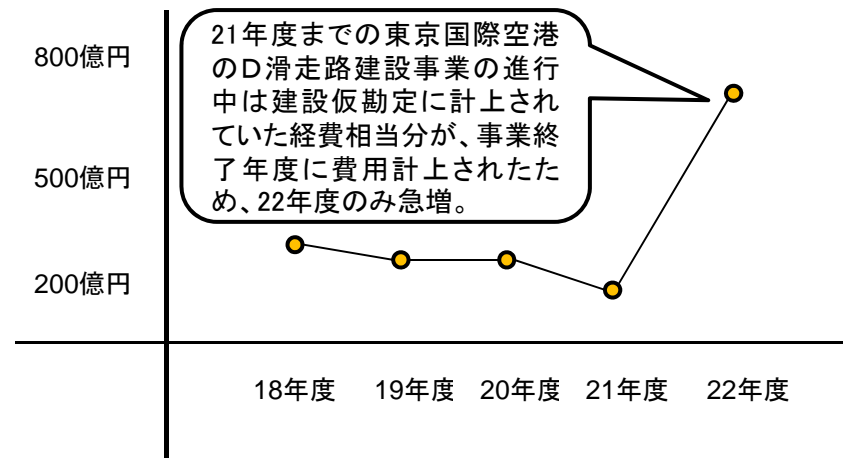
800億円

500億円

200億円

21年度までの東京国際空港のD滑走路建設事業の進行中は建設仮勘定に計上されていた経費相当分が、事業終了年度に費用計上されたため、22年度のみ急増。

18年度 19年度 20年度 21年度 22年度